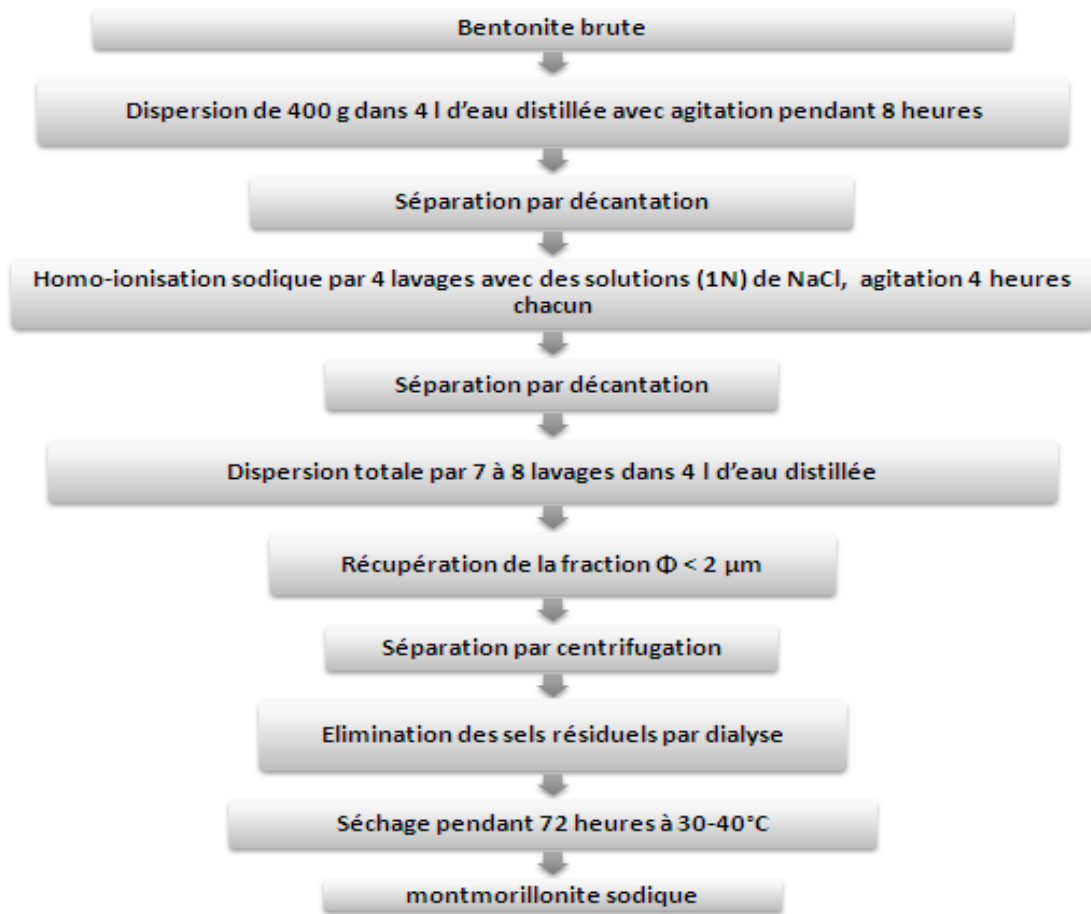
Bentonite brute

Dispersion de 400 g dans 4 l d'eau distillée avec agitation pendant 8 heures

Séparation par décantation

Homo-ionisation sodique par 4 lavages avec des solutions (1N) de NaCl, agitation 4 heures chacun

Séparation par décantation

Dispersion totale par 7 à 8 lavages dans 4 l d'eau distillée

Récupération de la fraction $\Phi < 2$ µm

Séparation par centrifugation

Elimination des sels résiduels par dialyse

Séchage pendant 72 heures à 30-40°C

montmorillonite sodique